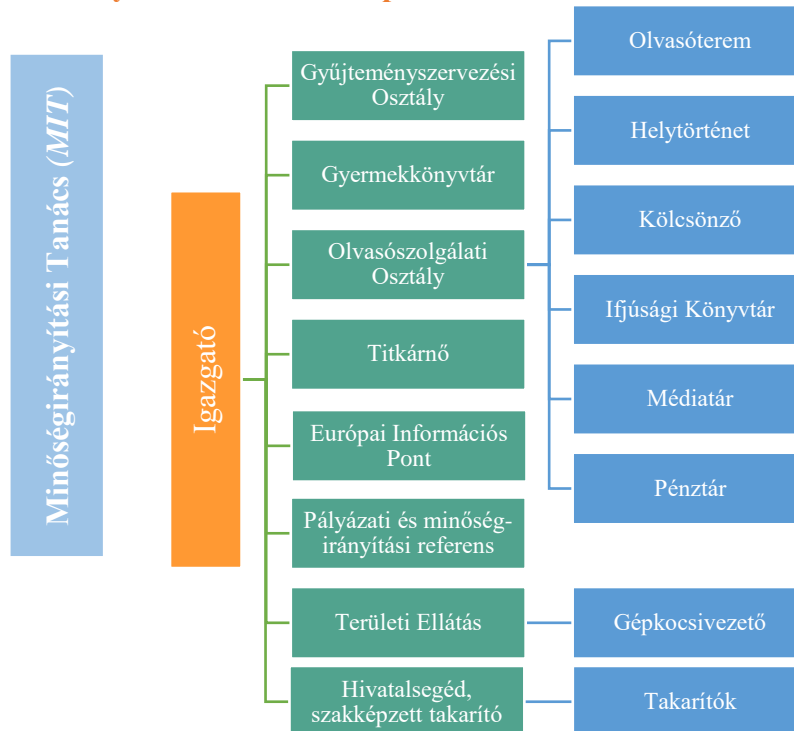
Minőségirányítási Tanács (*MIT*)

Igazgató

Gyűjteményszervezési Osztály

Gyermekkönyvtár

Olvasószolgálati Osztály

Titkárnő

Európai Információs Pont

Pályázati és minőség-irányítási referens

Területi Ellátás

Hivatalsegéd, szakképzett takarító

Olvasóterem

Helytörténet

Kölcsönző

Ifjúsági Könyvtár

Médiatár

Pénztár

Gépkocsivezető

Takarítók